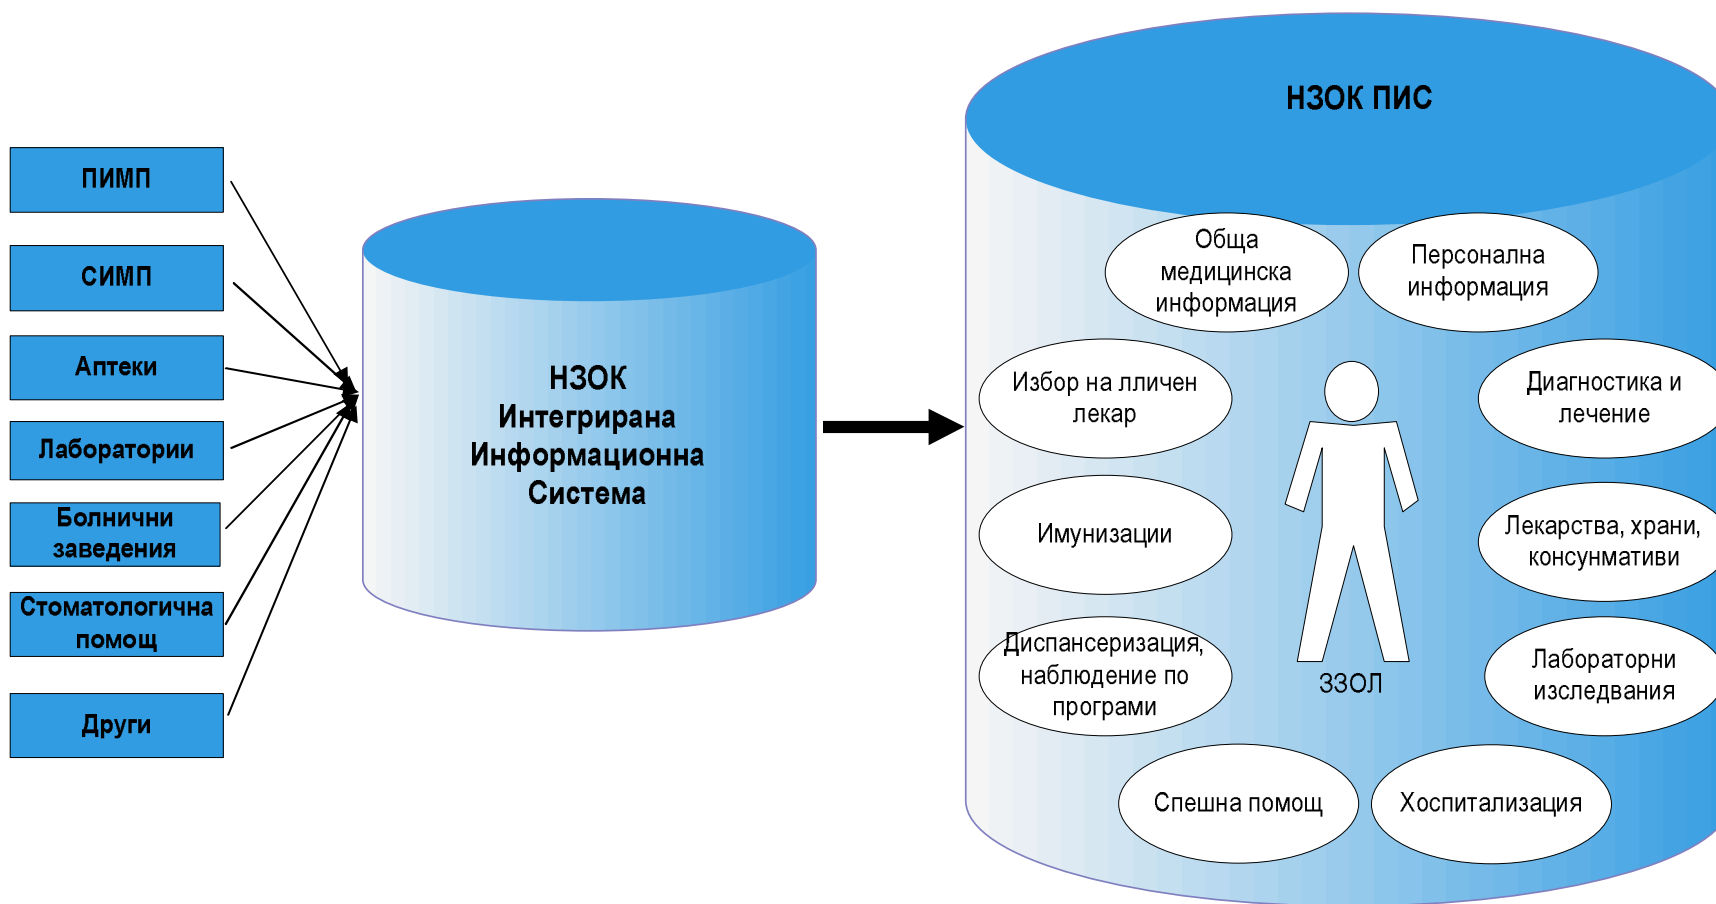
ПИМП

СИМП

Аптеки

Лаборатории

Болнични заведения

Стоматологична помощ

Други

НЗОК Интегрирана Информационна Система

НЗОК ПИС

Обща медицинска информация

Персонална информация

Избор на личен лекар

Диагностика и лечение

Имунизации

Лекарства, храни, консунмативи

Диспансеризация, наблюдение по програми

ЗЗОЛ

Лабораторни изследвания

Спешна помощ

Хоспитализация